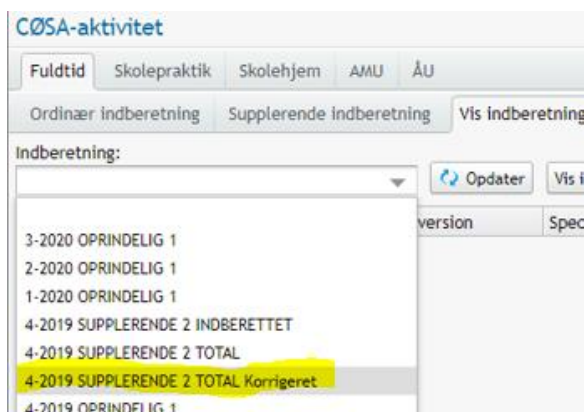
CØSA-aktivitet

Fuldtid Skolepraktik Skolehjem AMU ÅU

Ordinær indberetning Supplerende indberetning Vis indberetning

Indberetning:

Opdater Vis i

version Spec

3-2020 OPRINDELIG 1
2-2020 OPRINDELIG 1
1-2020 OPRINDELIG 1
4-2019 SUPPLERENDE 2 INDBERETTET
4-2019 SUPPLERENDE 2 TOTAL
4-2019 SUPPLERENDE 2 TOTAL Korrigeret
4-2019 OPRINDELIG 1